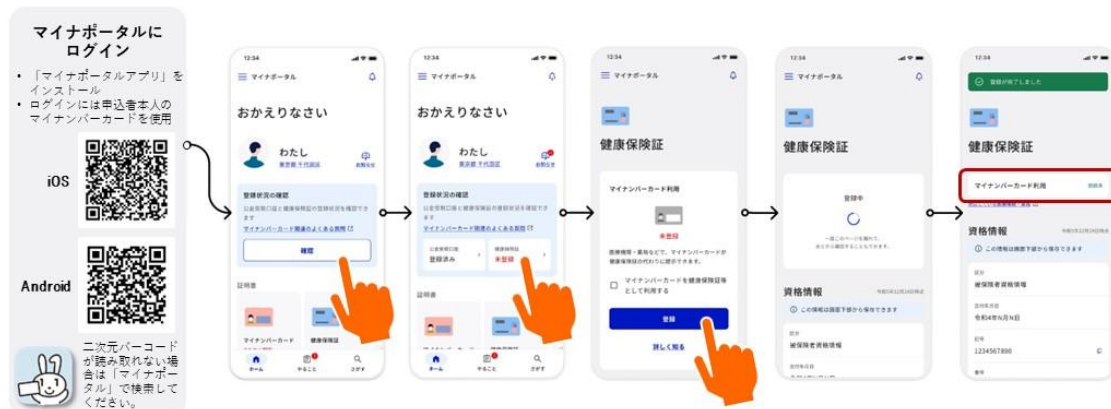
マイナポータルにログイン

・「マイナポータルアプリ」をインストール
・ログインには申込者本人のマイナンバーカードを使用

iOS

Android

二次元バーコードが読み取れない場合は「マイナポータル」で検索してください。

12:34
マイナポータル
おかえりなさい
わたし
東京都 千代田区
お知らせ
登録状況の確認
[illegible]
マイナンバーカード関連のよくある質問
確認
証明書
マイナンバーカード
ホーム
やること
さがす

12:34
マイナポータル
おかえりなさい
わたし
東京都 千代田区
お知らせ
登録状況の確認
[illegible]
マイナンバーカード関連のよくある質問
公金受取口座
登録済み
健康保険証
未登録
証明書
ホーム
やること
さがす

12:34
マイナポータル
健康保険証
マイナンバーカード利用
未登録
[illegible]
マイナンバーカードを健康保険証等として利用する
登録
詳しく知る

12:34
マイナポータル
健康保険証
登録中
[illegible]
資格情報
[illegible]
この情報は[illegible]
区分
被保険者資格情報

12:34
登録が完了しました
健康保険証
マイナンバーカード利用
登録済
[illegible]
資格情報
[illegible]
この情報は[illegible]
区分
被保険者資格情報
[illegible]
令和4年N月N日
記号
1234567890